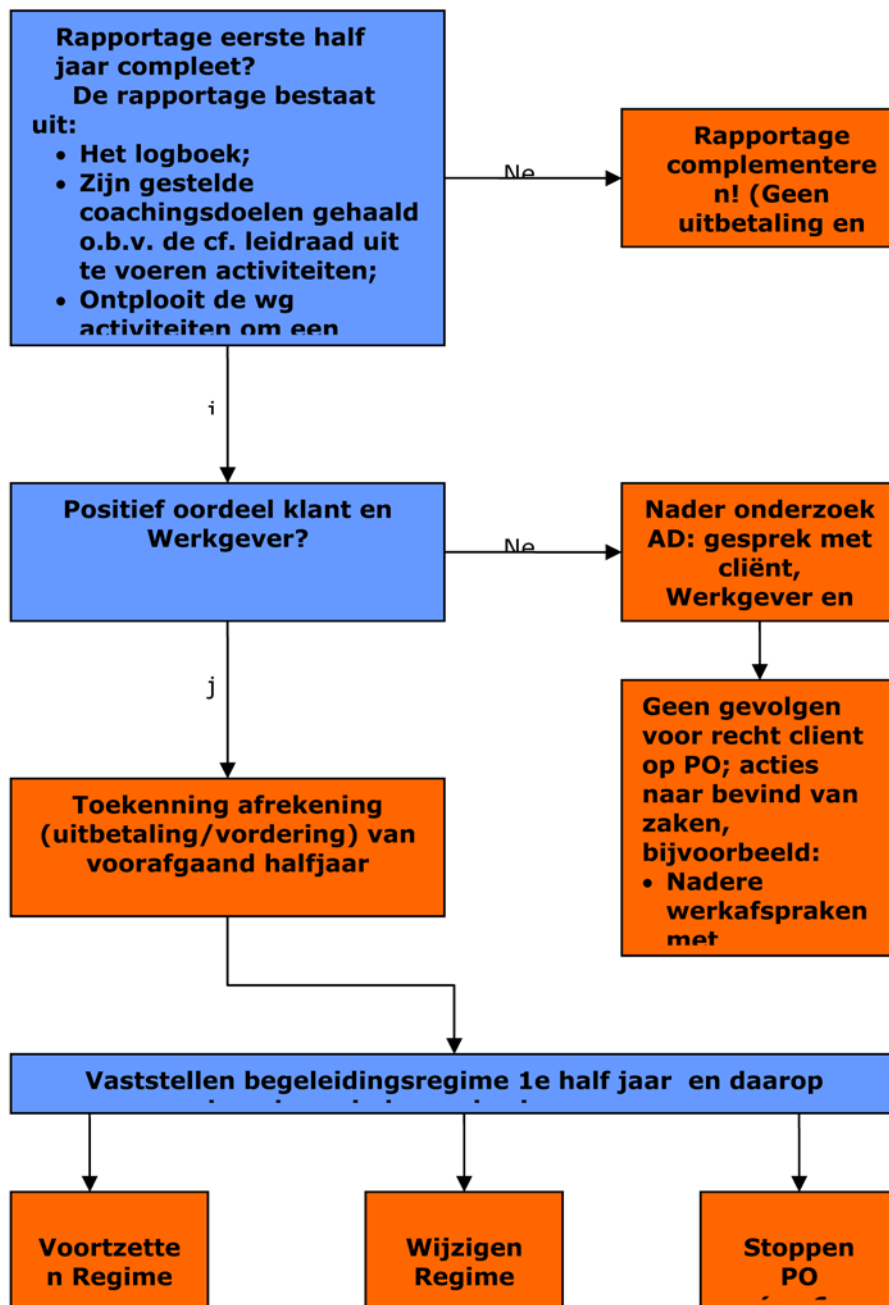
Rapportage eerste half jaar compleet?
De rapportage bestaat uit:
• Het logboek;
• Zijn gestelde coachingsdoelen gehaald o.b.v. de cf. leidraad uit te voeren activiteiten;
• Ontplooit de wg activiteiten om een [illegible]

Ne

Rapportage complementeren! (Geen uitbetaling en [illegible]

j

Positief oordeel klant en Werkgever?

Ne

Nader onderzoek AD: gesprek met cliënt, Werkgever en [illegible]

j

Geen gevolgen voor recht client op PO; acties naar bevind van zaken, bijvoorbeeld:
• Nadere werkafspraken met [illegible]

Toekenning afrekening (uitbetaling/vordering) van voorafgaand halfjaar

Vaststellen begeleidingsregime 1e half jaar en daarop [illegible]

Voortzetten Regime

Wijzigen Regime

Stoppen PO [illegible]